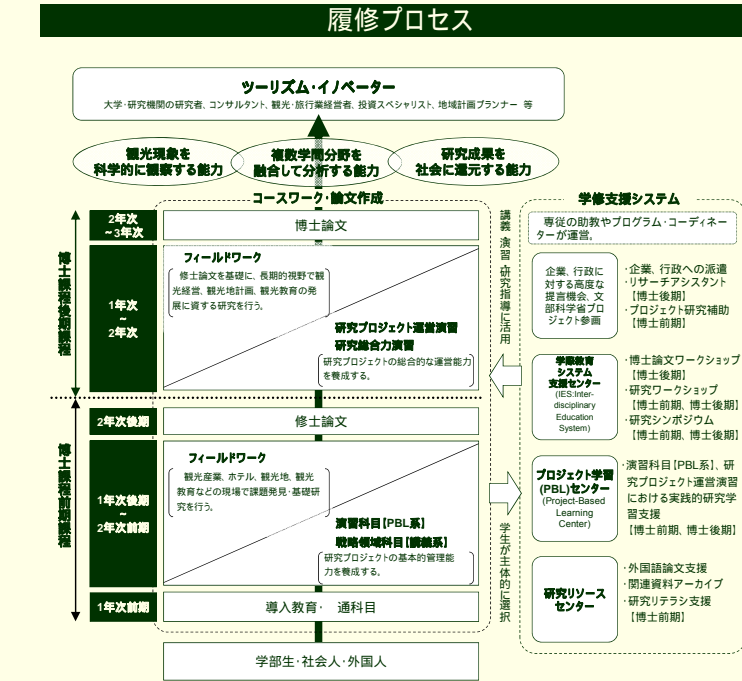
履修プロセス

ツーリズム・イノベーター
大学・研究機関の研究者、コンサルタント、観光・旅行業経営者、投資スペシャリスト、地域計画プランナー 等

観光現象を科学的に観察する能力
複数学問分野を融合して分析する能力
研究成果を社会に還元する能力

コースワーク・論文作成

博士課程後期課程

2年次~3年次
博士論文

1年次~2年次
フィールドワーク
修士論文を基礎に、長期的視野で観光経営、観光地計画、観光教育の発展に資する研究を行う。

研究プロジェクト運営演習
研究総合力演習
研究プロジェクトの総合的な運営能力を養成する。

博士課程前期課程

2年次後期
修士論文

1年次後期~2年次前期
フィールドワーク
観光産業、ホテル、観光地、観光教育などの現場で課題発見・基礎研究を行う。

演習科目【PBL系】
戦略領域科目【講義系】
研究プロジェクトの基本的管理能力を養成する。

1年次前期
導入教育・ 通科目

学部生・社会人・外国人

講義 演習 研究指導に活用

学生が主体的に選択

学修支援システム
専従の助教やプログラム・コーディネーターが運営。

企業、行政に対する高度な提言機会、文部科学省プロジェクト参画
・企業、行政への派遣
・リサーチアシスタント【博士後期】
・プロジェクト研究補助【博士前期】

学際教育システム支援センター
(IES:Inter-disciplinary Education System)
・博士論文ワークショップ【博士後期】
・研究ワークショップ【博士前期、博士後期】
・研究シンポジウム【博士前期、博士後期】

プロジェクト学習(PBL)センター
(Project-Based Learning Center)
・演習科目【PBL系】、研究プロジェクト運営演習における実践的研究学習支援【博士前期、博士後期】

研究リソースセンター
・外国語論文支援
・関連資料アーカイブ
・研究リテラシ支援【博士前期】